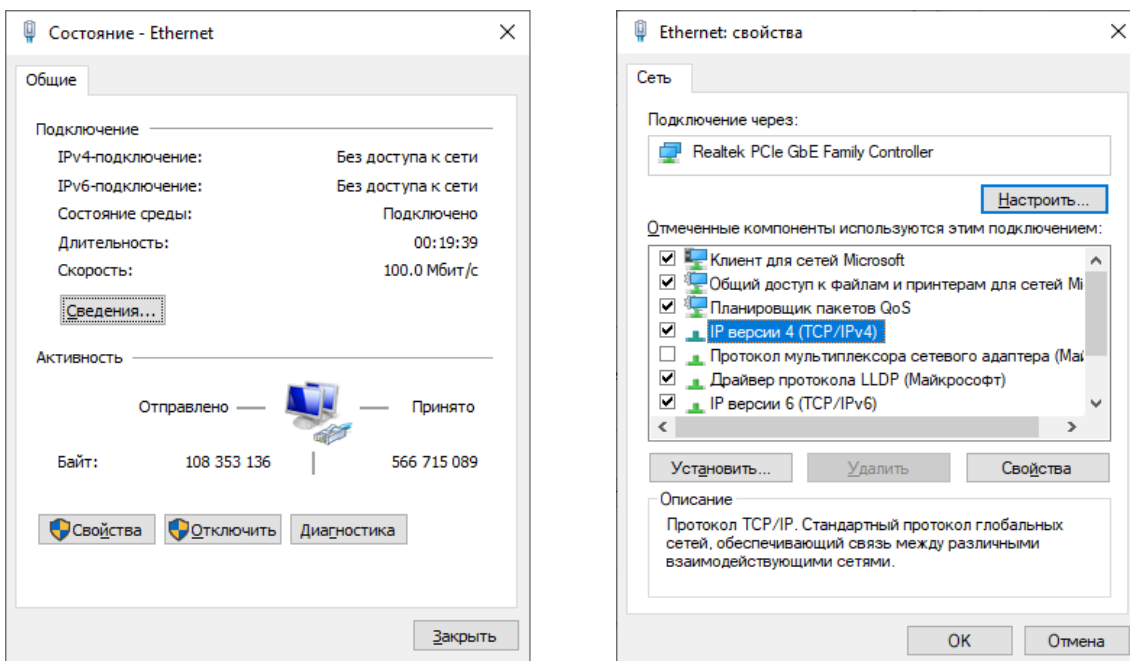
Состояние - Ethernet

Общие

Подключение

IPv4-подключение: Без доступа к сети

IPv6-подключение: Без доступа к сети

Состояние среды: Подключено

Длительность: 00:19:39

Скорость: 100.0 Мбит/с

Сведения...

Активность

Отправлено — — Принято

Байт: 108 353 136 | 566 715 089

Свойства Отключить Диагностика

Закрыть

Ethernet: свойства

Сеть

Подключение через:

Realtek PCIe GbE Family Controller

Настроить...

Отмеченные компоненты используются этим подключением:

☑ Клиент для сетей Microsoft
☑ Общий доступ к файлам и принтерам для сетей Mi
☑ Планировщик пакетов QoS
☑ IP версии 4 (TCP/IPv4)
☐ Протокол мультиплексора сетевого адаптера (Май
☑ Драйвер протокола LLDP (Майкрософт)
☑ IP версии 6 (TCP/IPv6)

Установить... Удалить Свойства

Описание

Протокол TCP/IP. Стандартный протокол глобальных сетей, обеспечивающий связь между различными взаимодействующими сетями.

OK Отмена